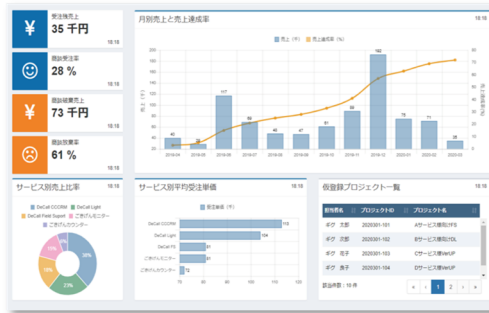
¥ 受注残売上
35 千円
18:18

☺ 商談受注率
28 %
18:18

¥ 商談破棄売上
73 千円
18:18

☹ 商談放棄率
61 %
18:18

月別売上と売上達成率
18:18
売上（千円） 売上達成率（%）
40 29 117 62 46 47 61 89 192 75 71 28
2018-04 2018-05 2018-06 2018-07 2018-08 2018-09 2018-10 2018-11 2018-12 2020-01 2020-02 2020-03
売上（千円）
売上達成率（%）

サービス別売上比率
DeCall CCORM DeCall Light DeCall Field Suport ご利用モニター ご利用カウンター
18:18

サービス別平均受注単価
18:18
受注単価（千）
DeCall CCORM 113
DeCall Light 104
DeCall FS
ご利用モニター
ご利用カウンター
70 80 90 100 110 120

仮登録プロジェクト一覧
18:18

| 担当者名 | プロジェクトID | プロジェクト名 |
|---|---|---|
| ギグ 太郎 | 2020301-101 | Aサービス標準化ドS |
| ギグ 次郎 | 2020301-102 | Bサービス標準化DL |
| ギグ 花子 | 2020301-103 | Cサービス標準VerUP |
| ギグ 良子 | 2020301-104 | Dサービス標準VerUP |

該当件数：16 件
« ‹ 1 2 › »